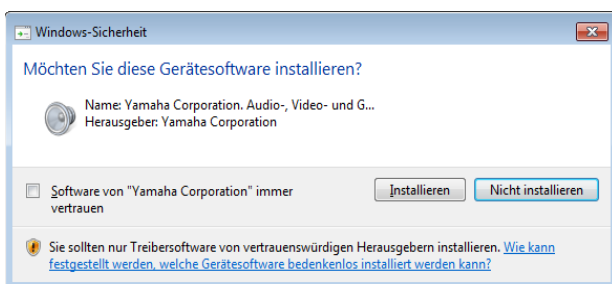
Windows-Sicherheit

Möchten Sie diese Gerätesoftware installieren?

Name: Yamaha Corporation. Audio-, Video- und G...
Herausgeber: Yamaha Corporation

Software von "Yamaha Corporation" immer vertrauen

Installieren

Nicht installieren

Sie sollten nur Treibersoftware von vertrauenswürdigen Herausgebern installieren. Wie kann festgestellt werden, welche Gerätesoftware bedenkenlos installiert werden kann?